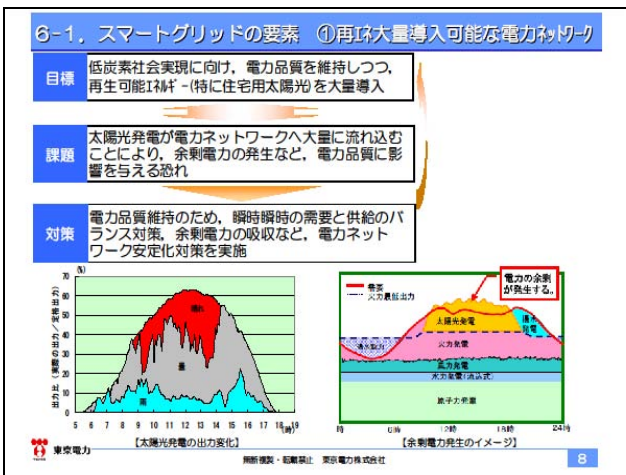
6-1．スマートグリッドの要素　①再ｴﾈ大量導入可能な電力ﾈｯﾄﾜｰｸ

目標
低炭素社会実現に向け，電力品質を維持しつつ，再生可能ｴﾈﾙｷﾞｰ(特に住宅用太陽光)を大量導入

課題
太陽光発電が電力ネットワークへ大量に流れ込むことにより，余剰電力の発生など，電力品質に影響を与える恐れ

対策
電力品質維持のため，瞬時瞬時の需要と供給のバランス対策，余剰電力の吸収など，電力ネットワーク安定化対策を実施

(%)
70
60
50
40
30
20
10
0
出力比（発電の出力／定格出力）
晴
曇
雨
5 6 7 8 9 10 11 12 13 14 15 16 17 18 19
(時)
【太陽光発電の出力変化】

電力の余剰が発生する。
需要
火力最低出力
太陽光発電
揚水発電
揚水発電
火力発電
石油火力
水力発電（流込式）
原子力発電
0時　6時　12時　18時　24時
【余剰電力発生のイメージ】

東京電力
無断複製・転載禁止　東京電力株式会社
8